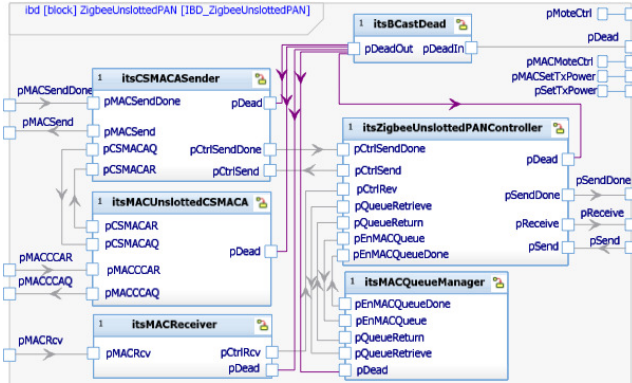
ibd [block] ZigbeeUnslottedPAN [IBD_ZigbeeUnslottedPAN]

1 itsBCastDead
pDeadOut pDeadIn

pMoteCtrl
pDead
pMACMoteCtrl
pMACSetTxPower
pSetTxPower

1 itsCSMACASender
pMACSendDone
pMACSend
pCSMACAQ
pCSMACAR
pDead
pCtrlSendDone
pCtrlSend

pMACSendDone
pMACSend

1 itsZigbeeUnslottedPANController
pCtrlSendDone
pCtrlSend
pCtrlRev
pQueueRetrieve
pQueueReturn
pEnMACQueue
pEnMACQueueDone
pDead
pSendDone
pReceive
pSend

pSendDone
pReceive
pSend

1 itsMACUnslottedCSMACA
pCSMACAR
pCSMACAQ
pMACCCAR
pMACCCAQ
pDead

pMACCCAR
pMACCCAQ

1 itsMACQueueManager
pEnMACQueueDone
pEnMACQueue
pQueueReturn
pQueueRetrieve
pDead

1 itsMACReceiver
pMACRcv
pCtrlRcv
pDead

pMACRcv